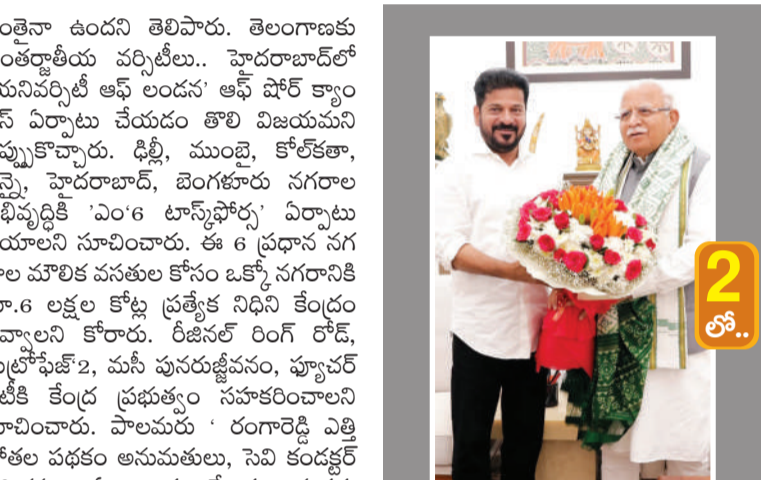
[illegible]ంతైనా ఉందని తెలిపారు. తెలంగాణకు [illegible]ంతర్జాతీయ వర్సిటీలు.. హైదరాబాద్‌లో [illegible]యునివర్సిటీ ఆఫ్ లండన' ఆఫ్ షోర్ క్యాం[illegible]స్ ఏర్పాటు చేయడం తొలి విజయమని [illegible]ప్పుకొచ్చారు. ఢిల్లీ, ముంబై, కోల్‌కతా, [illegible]న్నై, హైదరాబాద్, బెంగళూరు నగరాల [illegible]భివృద్ధికి 'ఎం'6 టాస్క్‌ఫోర్స్' ఏర్పాటు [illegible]యాలని సూచించారు. ఈ 6 ప్రధాన నగ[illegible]ల మౌలిక వసతుల కోసం ఒక్కో నగరానికి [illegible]ూ.6 లక్షల కోట్ల ప్రత్యేక నిధిని కేంద్రం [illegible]వ్వాలని కోరారు. రీజినల్ రింగ్ రోడ్, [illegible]ట్రోఫేజ్2, మూసీ పునరుజ్జీవనం, ఫ్యూచర్ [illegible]టీకి కేంద్ర ప్రభుత్వం సహకరించాలని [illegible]ాచించారు. పాలమూరు ' రంగారెడ్డి ఎత్తి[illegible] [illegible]ోతల పథకం అనుమతులు, సెవి కండక్టర్ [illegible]

2
లో..